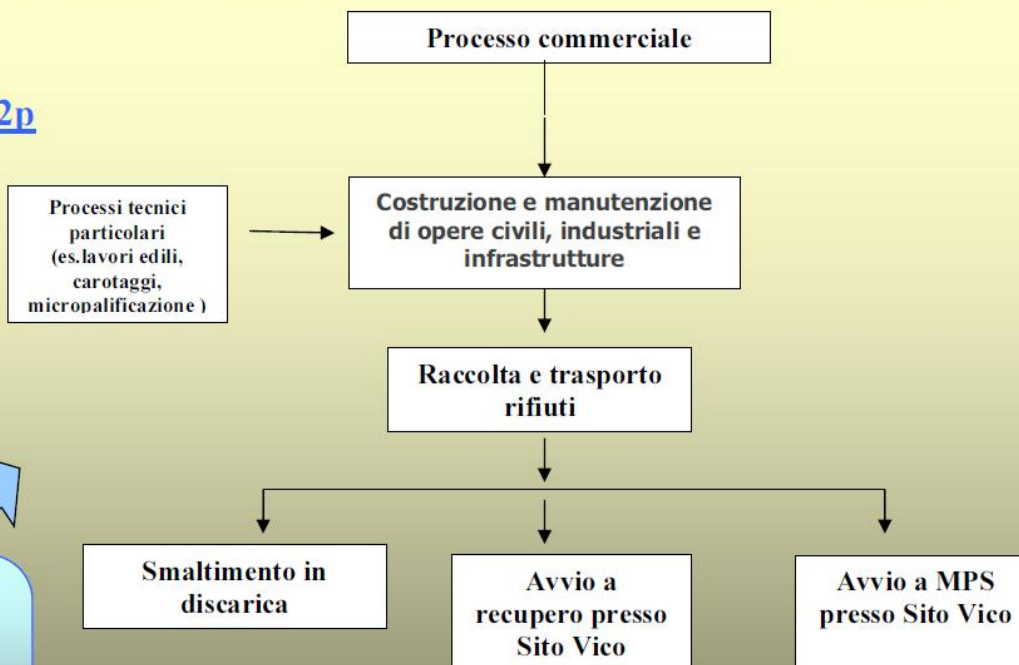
2p

Processo commerciale

Processi tecnici particolari (es.lavori edili, carotaggi, micropalificazione )

Costruzione e manutenzione di opere civili, industriali e infrastrutture

Raccolta e trasporto rifiuti

Smaltimento in discarica

Avvio a recupero presso Sito Vico

Avvio a MPS presso Sito Vico